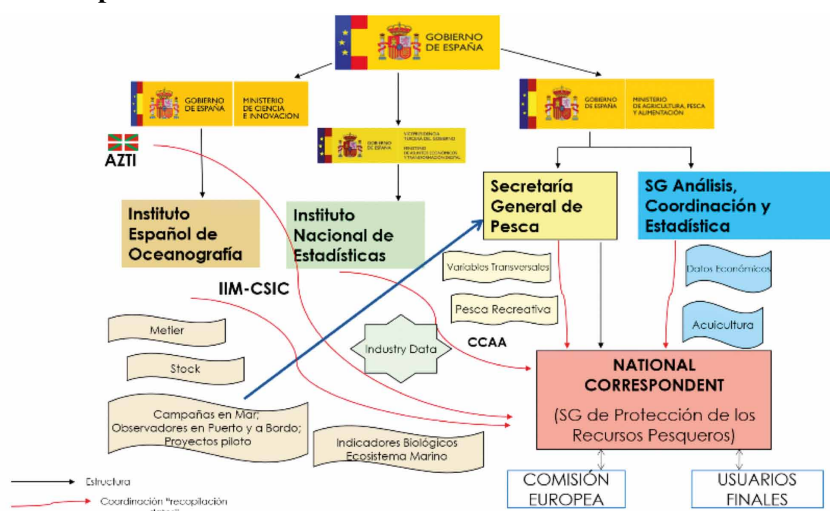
GOBIERNO DE ESPAÑA

GOBIERNO DE ESPAÑA MINISTERIO DE CIENCIA E INNOVACIÓN

VICEPRESIDENCIA TERCERA DEL GOBIERNO MINISTERIO DE ASUNTOS ECONÓMICOS Y TRANSFORMACIÓN DIGITAL

GOBIERNO DE ESPAÑA MINISTERIO DE AGRICULTURA, PESCA Y ALIMENTACIÓN

AZTI

Instituto Español de Oceanografía

Instituto Nacional de Estadísticas

Secretaría General de Pesca

SG Análisis, Coordinación y Estadística

IIM-CSIC

Variables Transversales

Pesca Recreativa

Datos Económicos

Acuicultura

Metier

Stock

Industry Data

CCAA

Campañas en Mar; Observadores en Puerto y a Bordo; Proyectos piloto

Indicadores Biológicos Ecosistema Marino

NATIONAL CORRESPONDENT

(SG de Protección de los Recursos Pesqueros)

COMISIÓN EUROPEA

USUARIOS FINALES

Estructura

Coordinación "recopilación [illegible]"